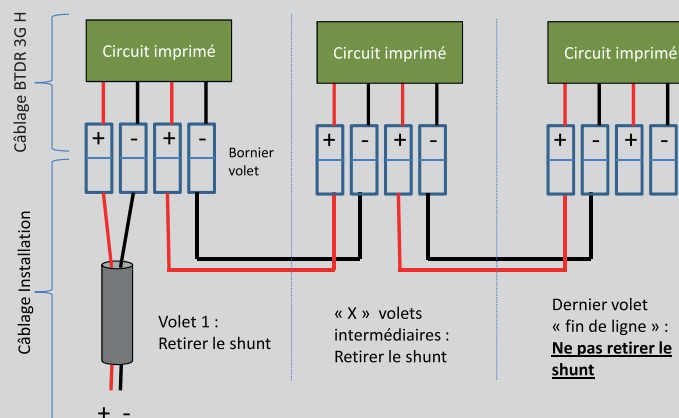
Câblage BTDR 3G H

Câblage Installation

Circuit imprimé

Circuit imprimé

Circuit imprimé

+ - + -

Bornier volet

+ - + -

+ - + -

Volet 1 : Retirer le shunt

« X » volets intermédiaires : Retirer le shunt

Dernier volet « fin de ligne » : **Ne pas retirer le shunt**

+ -